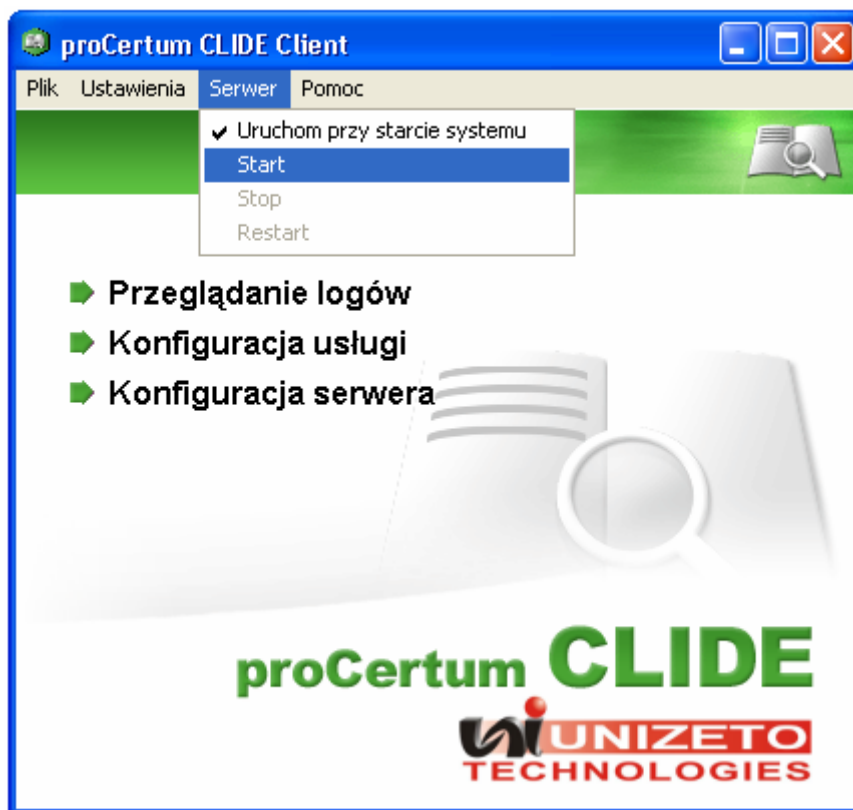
proCertum CLIDE Client

Plik Ustawienia Serwer Pomoc

✔ Uruchom przy starcie systemu
Start
Stop
Restart

Przeglądanie logów
Konfiguracja usługi
Konfiguracja serwera

proCertum CLIDE

UNIZETO
TECHNOLOGIES